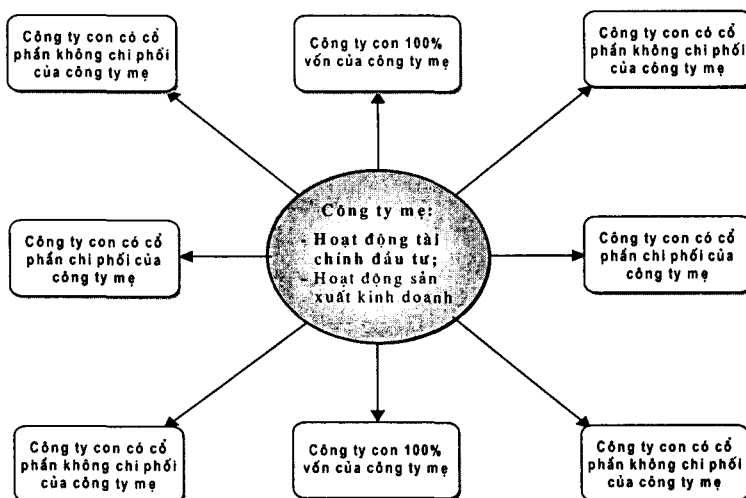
Công ty con có cổ phần không chi phối của công ty mẹ

Công ty con 100% vốn của công ty mẹ

Công ty con có cổ phần không chi phối của công ty mẹ

Công ty con có cổ phần chi phối của công ty mẹ

Công ty mẹ:
- Hoạt động tài chính đầu tư;
- Hoạt động sản xuất kinh doanh

Công ty con có cổ phần chi phối của công ty mẹ

Công ty con có cổ phần không chi phối của công ty mẹ

Công ty con 100% vốn của công ty mẹ

Công ty con có cổ phần không chi phối của công ty mẹ